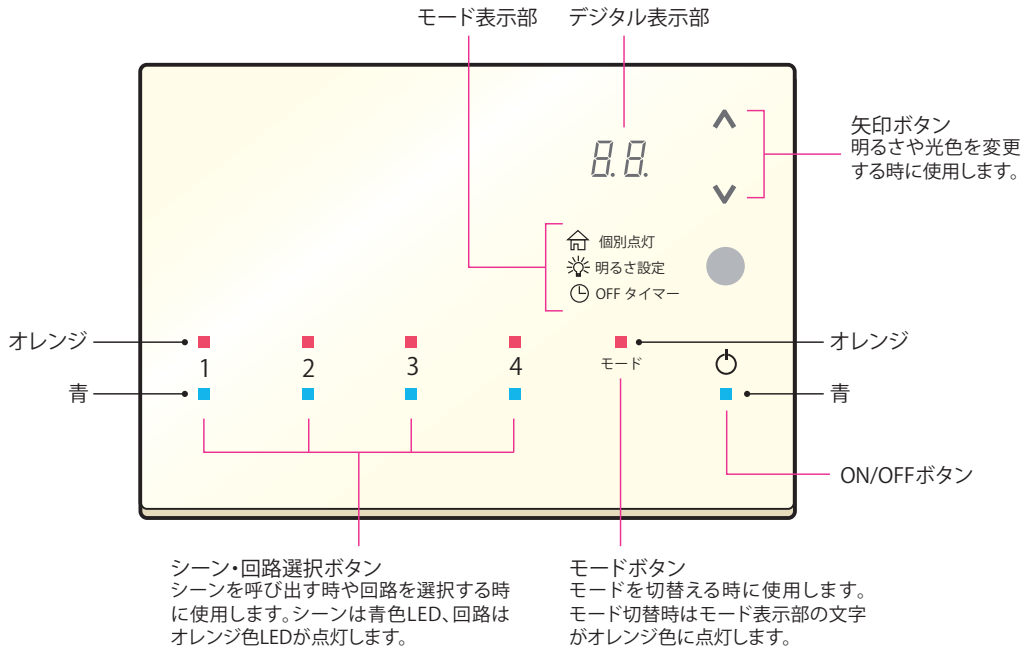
モード表示部　デジタル表示部

8.8.

矢印ボタン
明るさや光色を変更する時に使用します。

個別点灯
明るさ設定
OFF タイマー

オレンジ
1　2　3　4　モード
青

オレンジ
青

ON/OFFボタン

シーン・回路選択ボタン
シーンを呼び出す時や回路を選択する時に使用します。シーンは青色LED、回路はオレンジ色LEDが点灯します。

モードボタン
モードを切替える時に使用します。モード切替時はモード表示部の文字がオレンジ色に点灯します。